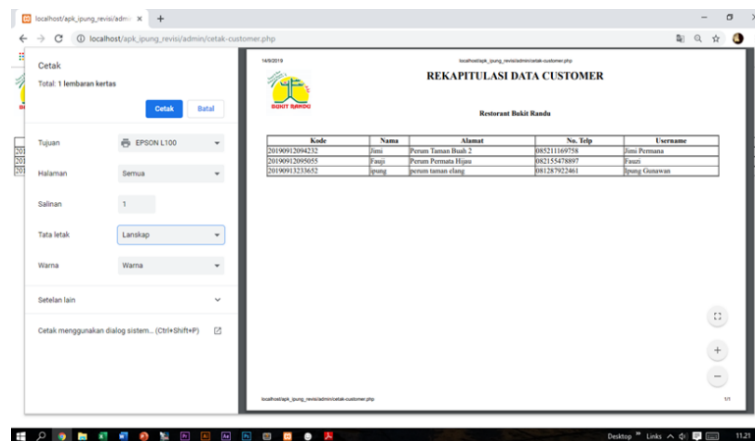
localhost/apk_ipung_revisi/admi ×

localhost/apk_ipung_revisi/admin/cetak-customer.php

Cetak
Total: 1 lembaran kertas

Cetak Batal

Tujuan EPSON L100

Halaman Semua

Salinan 1

Tata letak Lanskap

Warna Warna

Setelan lain

Cetak menggunakan dialog sistem... (Ctrl+Shift+P)

14/9/2019 localhost/apk_ipung_revisi/admin/cetak-customer.php

REKAPITULASI DATA CUSTOMER

BUKIT RANDU

Restorant Bukit Randu

| Kode | Nama | Alamat | No. Telp | Username |
|---|---|---|---|---|
| 20190912094232 | Jimi | Perum Taman Buah 2 | 085211169758 | Jimi Permana |
| 20190912095055 | Fauji | Perum Permata Hijau | 082155478897 | Fauzi |
| 20190913233652 | ipung | perum taman elang | 081287922461 | Ipung Gunawan |

localhost/apk_ipung_revisi/admin/cetak-customer.php 1/1

Desktop » Links 11:25